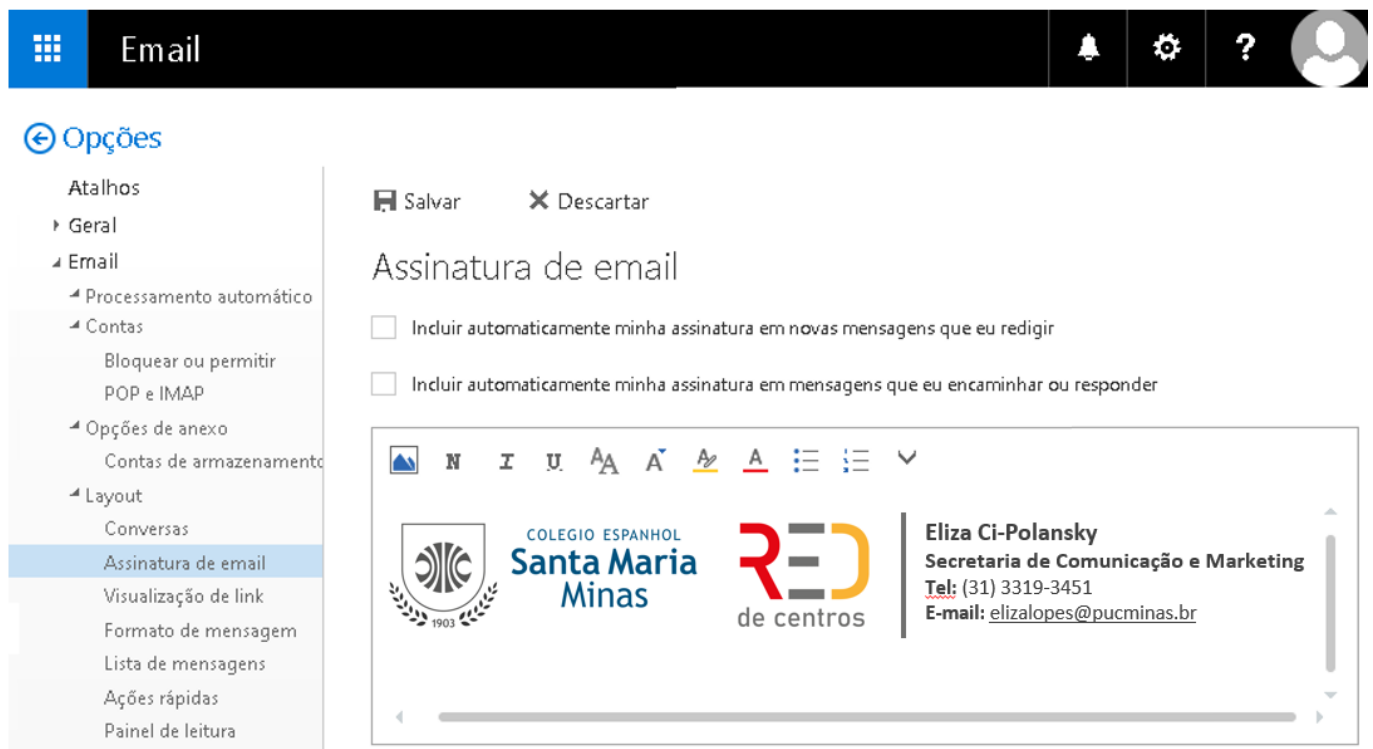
Email

Opções

Atalhos
Geral
Email
Processamento automático
Contas
Bloquear ou permitir
POP e IMAP
Opções de anexo
Contas de armazenamento
Layout
Conversas
Assinatura de email
Visualização de link
Formato de mensagem
Lista de mensagens
Ações rápidas
Painel de leitura

Salvar
Descartar

Assinatura de email

Incluir automaticamente minha assinatura em novas mensagens que eu redigir

Incluir automaticamente minha assinatura em mensagens que eu encaminhar ou responder

N I U

1903

COLEGIO ESPANHOL
Santa Maria
Minas

RED
de centros

Eliza Ci-Polansky
Secretaria de Comunicação e Marketing
Tel: (31) 3319-3451
E-mail: elizalopes@pucminas.br